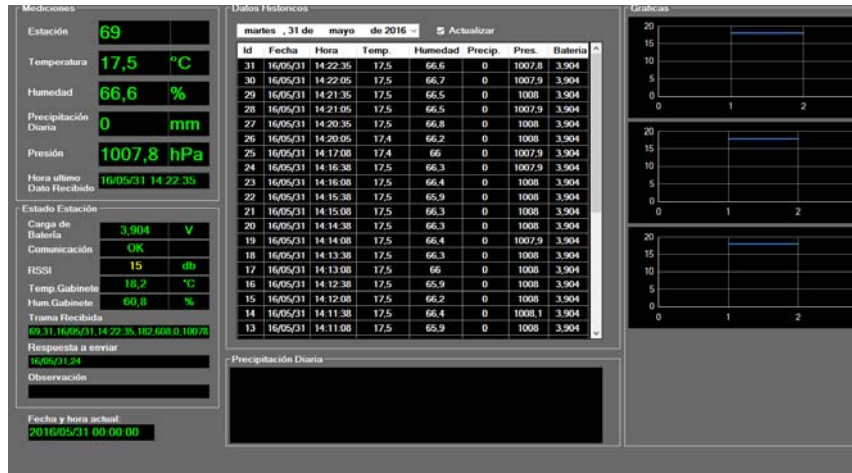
Mediciones

Estación 69

Temperatura 17,5 °C

Humedad 66,6 %

Precipitación Diaria 0 mm

Presión 1007,8 hPa

Hora ultimo Dato Recibido 16/05/31 14:22:35

Estado Estación

Carga de Batería 3,904 V

Comunicación OK

RSSI 15 db

Temp.Gabinete 18,2 °C

Hum.Gabinete 60,8 %

Trama Recibida

69,31,16/05/31,14:22:35,182,608,0,10078

Respuesta a enviar

16/05/31,24

Observación

Fecha y hora actual:

2016/05/31 00:00:00

Datos Historicos

martes , 31 de mayo de 2016 ☑ Actualizar

| Id | Fecha | Hora | Temp. | Humedad | Precip. | Pres. | Bateria |
|---|---|---|---|---|---|---|---|
| 31 | 16/05/31 | 14:22:35 | 17,5 | 66,6 | 0 | 1007,8 | 3,904 |
| 30 | 16/05/31 | 14:22:05 | 17,5 | 66,7 | 0 | 1007,9 | 3,904 |
| 29 | 16/05/31 | 14:21:35 | 17,5 | 66,5 | 0 | 1008 | 3,904 |
| 28 | 16/05/31 | 14:21:05 | 17,5 | 66,5 | 0 | 1007,9 | 3,904 |
| 27 | 16/05/31 | 14:20:35 | 17,5 | 66,8 | 0 | 1008 | 3,904 |
| 26 | 16/05/31 | 14:20:05 | 17,4 | 66,2 | 0 | 1008 | 3,904 |
| 25 | 16/05/31 | 14:17:08 | 17,4 | 66 | 0 | 1007,9 | 3,904 |
| 24 | 16/05/31 | 14:16:38 | 17,5 | 66,3 | 0 | 1007,9 | 3,904 |
| 23 | 16/05/31 | 14:16:08 | 17,5 | 66,4 | 0 | 1008 | 3,904 |
| 22 | 16/05/31 | 14:15:38 | 17,5 | 65,9 | 0 | 1008 | 3,904 |
| 21 | 16/05/31 | 14:15:08 | 17,5 | 66,3 | 0 | 1008 | 3,904 |
| 20 | 16/05/31 | 14:14:38 | 17,5 | 66,3 | 0 | 1008 | 3,904 |
| 19 | 16/05/31 | 14:14:08 | 17,5 | 66,4 | 0 | 1007,9 | 3,904 |
| 18 | 16/05/31 | 14:13:38 | 17,5 | 66,3 | 0 | 1008 | 3,904 |
| 17 | 16/05/31 | 14:13:08 | 17,5 | 66 | 0 | 1008 | 3,904 |
| 16 | 16/05/31 | 14:12:38 | 17,5 | 65,9 | 0 | 1008 | 3,904 |
| 15 | 16/05/31 | 14:12:08 | 17,5 | 66,2 | 0 | 1008 | 3,904 |
| 14 | 16/05/31 | 14:11:38 | 17,5 | 66,4 | 0 | 1008,1 | 3,904 |
| 13 | 16/05/31 | 14:11:08 | 17,5 | 65,9 | 0 | 1008 | 3,904 |

Precipitación Diaria

Graficas

20 15 10 5 0
0 1 2

20 15 10 5 0
0 1 2

20 15 10 5 0
0 1 2